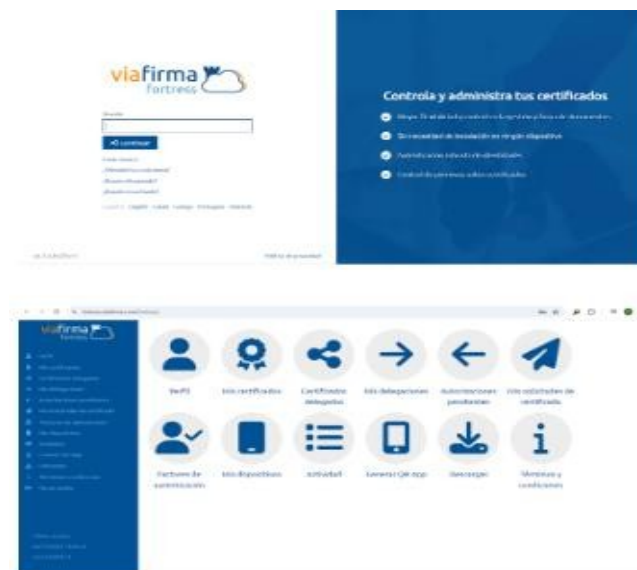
viafirma fortress

Usuario

Continuar

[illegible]

Controla y administra tus certificados

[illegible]

Sin necesidad de instalación en ningún dispositivo

Autenticación robusta de identidad

Control de permisos sobre certificados

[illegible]

Política de privacidad

viafirma fortress

VerPS

Mis certificados

Certificados delegados

Mis delegaciones

Autorizaciones pendientes

Mis solicitudes de certificado

Factores de autenticación

Mis dispositivos

Actividad

Generar QR app

Descargas

Términos y condiciones